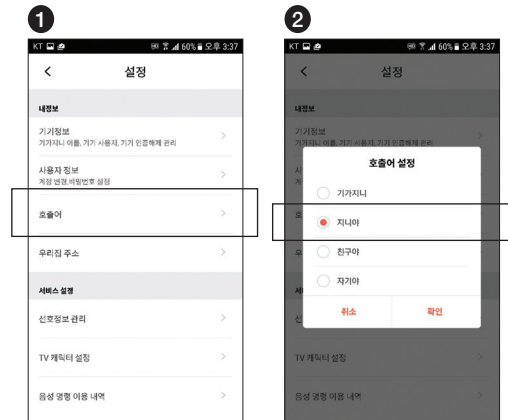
1

KT
60% 오후 3:37

<
설정

내정보

기기정보
기가지니 이름, 기기 사용자, 기기 인증해제 관리
>

사용자 정보
계정 변경, 비밀번호 설정
>

호출어
>

우리집 주소
>

서비스 설정

선호정보 관리
>

TV 캐릭터 설정
>

음성 명령 이용 내역
>

2

KT
60% 오후 3:37

<
설정

내정보

기기정보
기가지니 이름, 기기 사용자, 기기 인증해제 관리

호출어 설정

기가지니

지니야

친구야

자기야

취소
확인

TV 캐릭터 설정
>

음성 명령 이용 내역
>